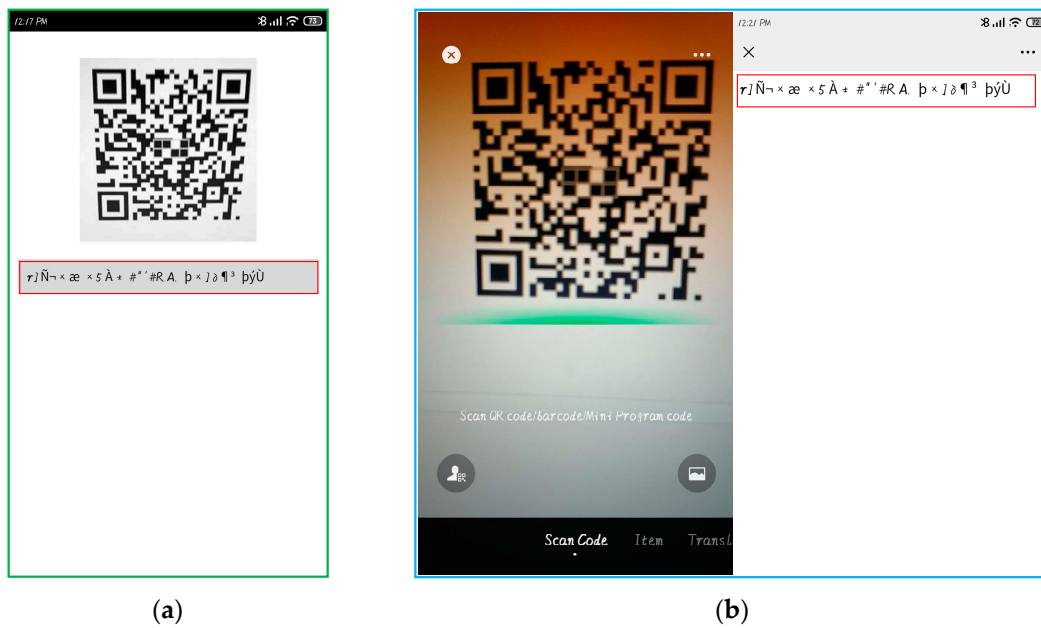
12:17 PM

73

r]Ñ¬ × æ × 5 À ∗ #" ' #R A. þ × ] ∂ ¶ ³ þýÙ

(a)

×

...

Scan QR code/barcode/Mini Program code

Scan Code Item Transl

12:21 PM

72

×

...

r]Ñ¬ × æ × 5 À ∗ #" ' #R A. þ × ] ∂ ¶ ³ þýÙ

(b)